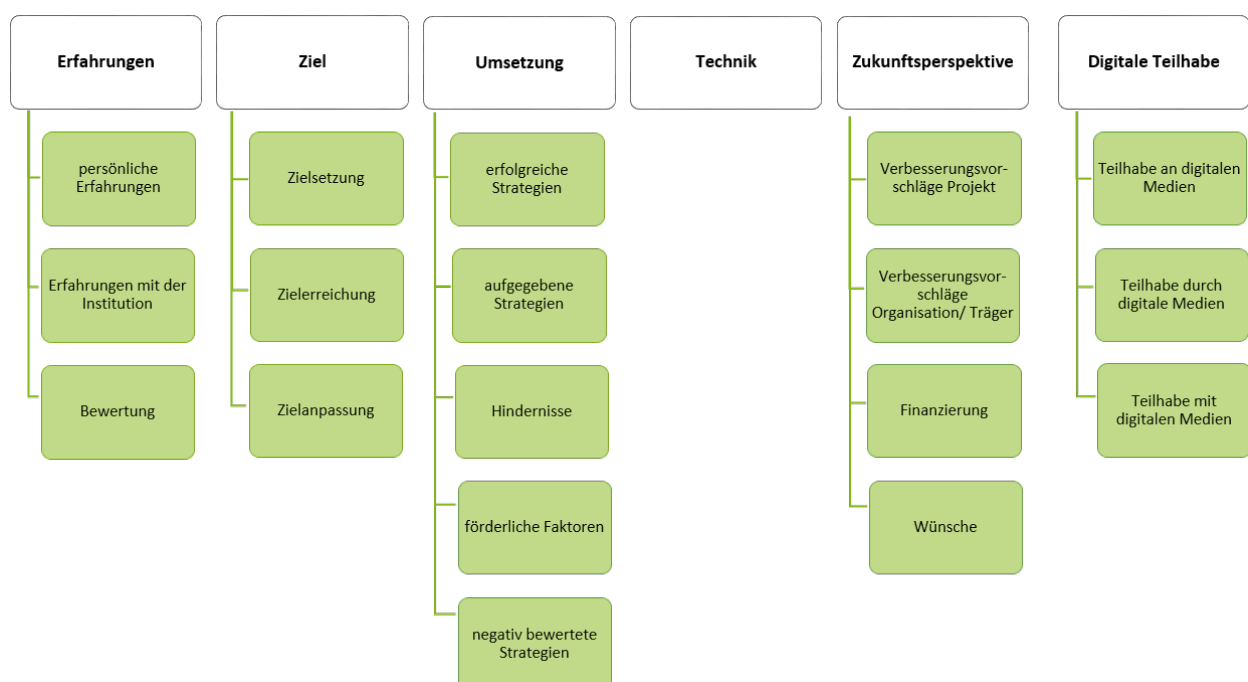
Erfahrungen

persönliche Erfahrungen

Erfahrungen mit der Institution

Bewertung

Ziel

Zielsetzung

Zielerreichung

Zielanpassung

Umsetzung

erfolgreiche Strategien

aufgegebene Strategien

Hindernisse

förderliche Faktoren

negativ bewertete Strategien

Technik

Zukunftsperspektive

Verbesserungsvorschläge Projekt

Verbesserungsvorschläge Organisation/ Träger

Finanzierung

Wünsche

Digitale Teilhabe

Teilhabe an digitalen Medien

Teilhabe durch digitale Medien

Teilhabe mit digitalen Medien